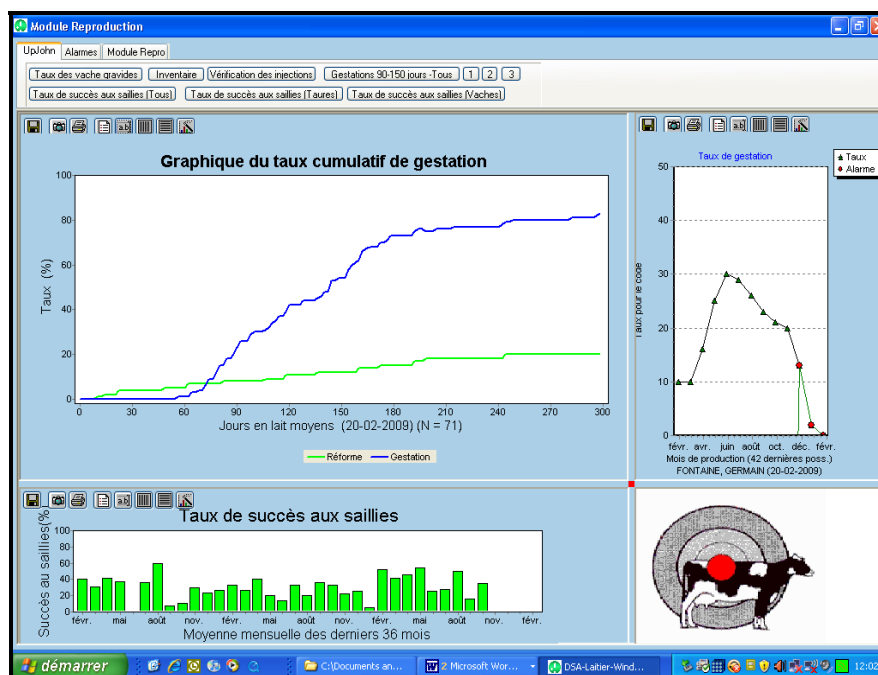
Module Reproduction

UpJohn | Alarmes | Module Repro

Taux des vache gravides | Inventaire | Vérification des injections | Gestations 90-150 jours -Tous | 1 | 2 | 3
Taux de succès aux saillies (Tous) | Taux de succès aux saillies (Taures) | Taux de succès aux saillies (Vaches)

Graphique du taux cumulatif de gestation

Taux (%)
100
80
60
40
20
0
0 30 60 90 120 150 180 210 240 270 300
Jours en lait moyens (20-02-2009) (N = 71)

Réforme — Gestation

Taux de gestation
Taux
Alarme
Taux pour le code
50
40
30
20
10
0
févr. avr. juin août oct. déc. févr.
Mois de production (42 dernières poss.)
FONTAINE, GERMAIN (20-02-2009)

Taux de succès aux saillies
Succès au saillies(%)
100
80
60
40
20
0
févr. mai août nov. févr. mai août nov. févr. mai août nov. févr.
Moyenne mensuelle des derniers 36 mois

démarrer | C:\Documents an... | 2 Microsoft Wor... | DSA-Laitier-Wind... | 12:02